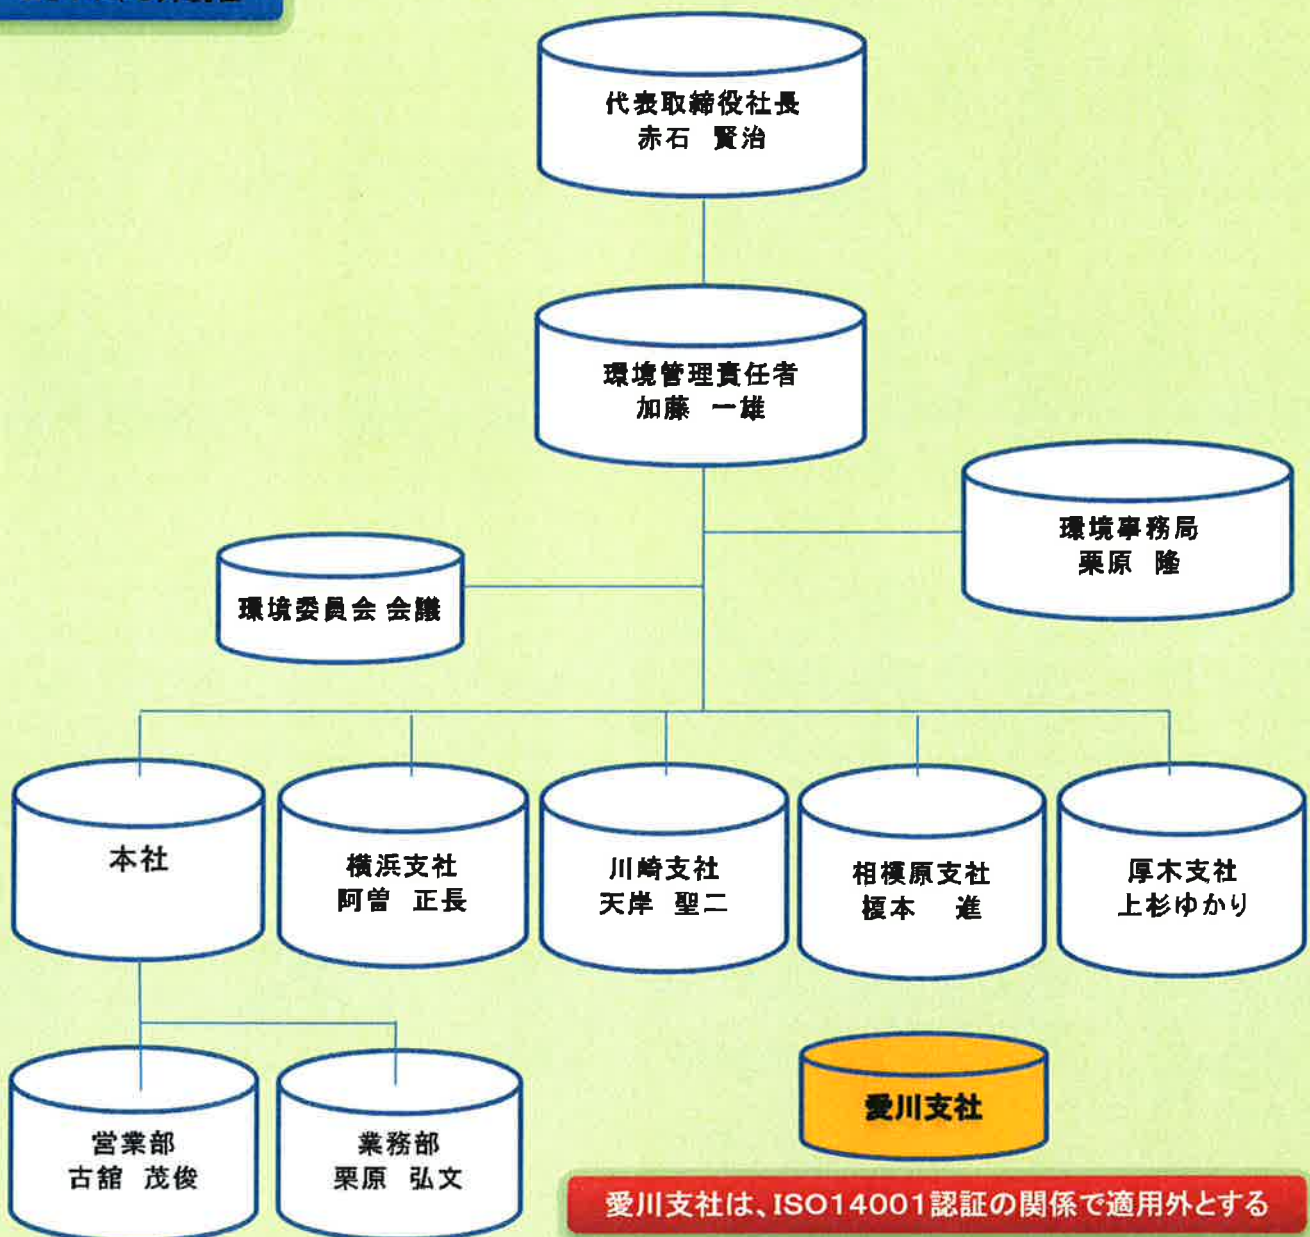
代表取締役社長
赤石　賢治

環境管理責任者
加藤　一雄

環境事務局
栗原　隆

環境委員会 会議

本社

横浜支社
阿曽　正長

川崎支社
天岸　聖二

相模原支社
榎本　進

厚木支社
上杉ゆかり

営業部
古舘　茂俊

業務部
栗原　弘文

愛川支社

愛川支社は、ISO14001認証の関係で適用外とする